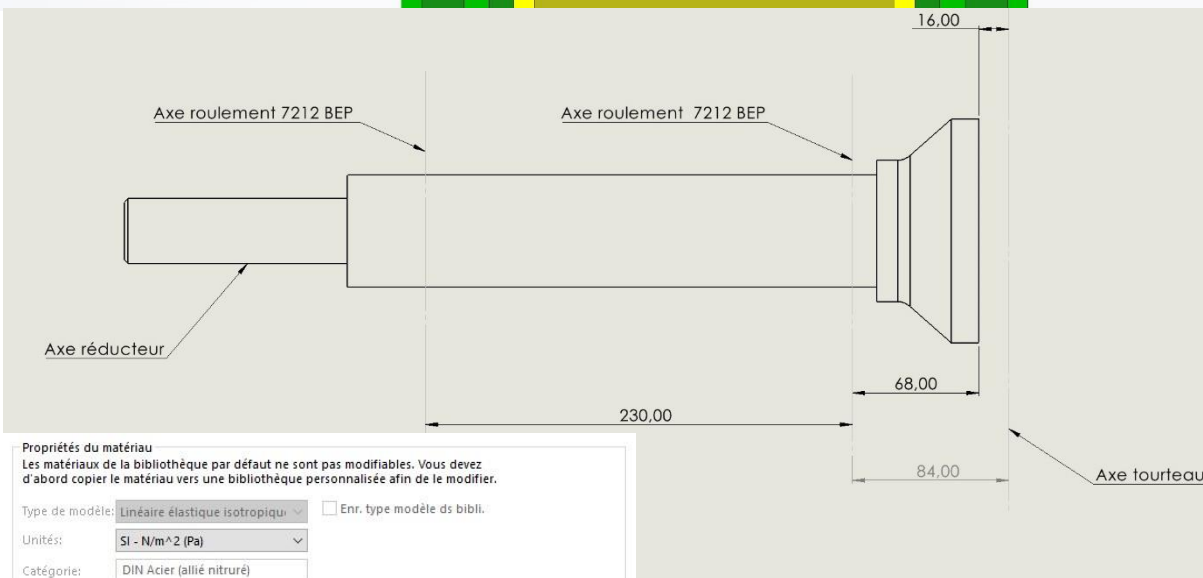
16,00

Axe roulement 7212 BEP

Axe roulement 7212 BEP

Axe réducteur

68,00

230,00

84,00

Axe tourteau

Propriétés du matériau

Les matériaux de la bibliothèque par défaut ne sont pas modifiables. Vous devez d'abord copier le matériau vers une bibliothèque personnalisée afin de le modifier.

Type de modèle: Linéaire élastique isotropiqu

Enr. type modèle ds bibli.

Unités: SI - N/m^2 (Pa)

Catégorie: DIN Acier (allié nitruré)